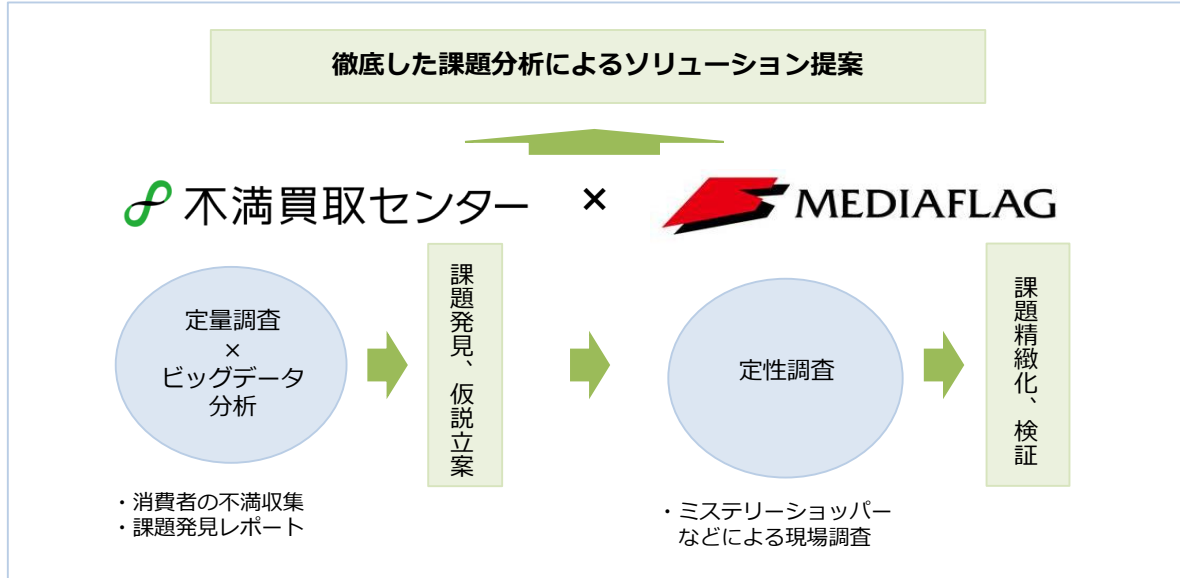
徹底した課題分析によるソリューション提案

不満買取センター × MEDIAFLAG

定量調査
×
ビッグデータ
分析

課題発見、仮説立案

定性調査

課題精緻化、検証

・消費者の不満収集
・課題発見レポート

・ミステリーショッパー
などによる現場調査